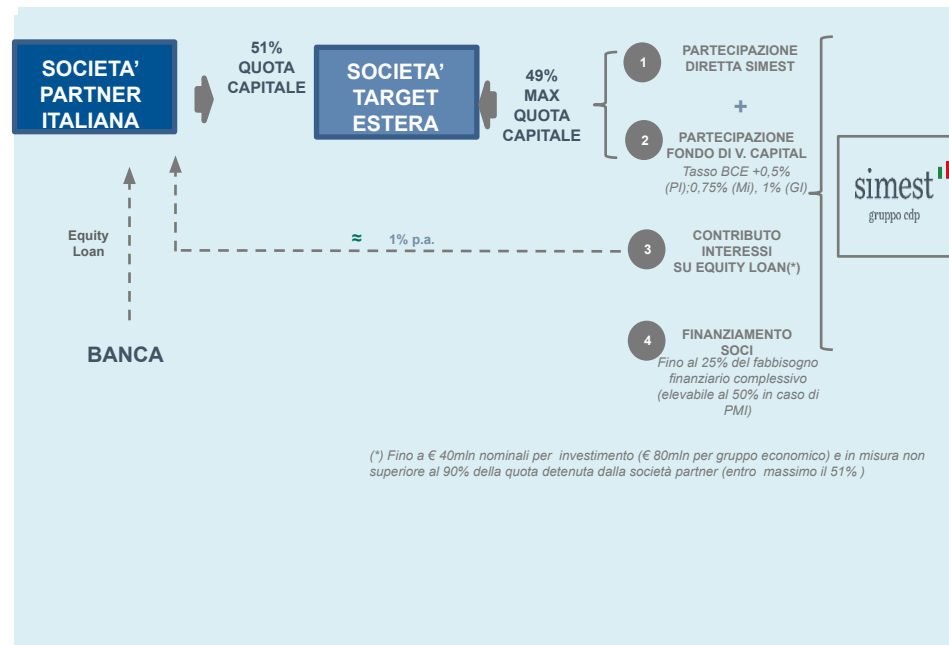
SOCIETA' PARTNER ITALIANA

51% QUOTA CAPITALE

SOCIETA' TARGET ESTERA

49% MAX QUOTA CAPITALE

1 PARTECIPAZIONE DIRETTA SIMEST

+

2 PARTECIPAZIONE FONDO DI V. CAPITAL
Tasso BCE +0,5% (PI);0,75% (Mi), 1% (GI)

simest
gruppo cdp

Equity Loan

≈ 1% p.a.

3 CONTRIBUTO INTERESSI SU EQUITY LOAN(*)

BANCA

4 FINANZIAMENTO SOCI
Fino al 25% del fabbisogno finanziario complessivo (elevabile al 50% in caso di PMI)

(*) Fino a € 40mln nominali per investimento (€ 80mln per gruppo economico) e in misura non superiore al 90% della quota detenuta dalla società partner (entro massimo il 51% )